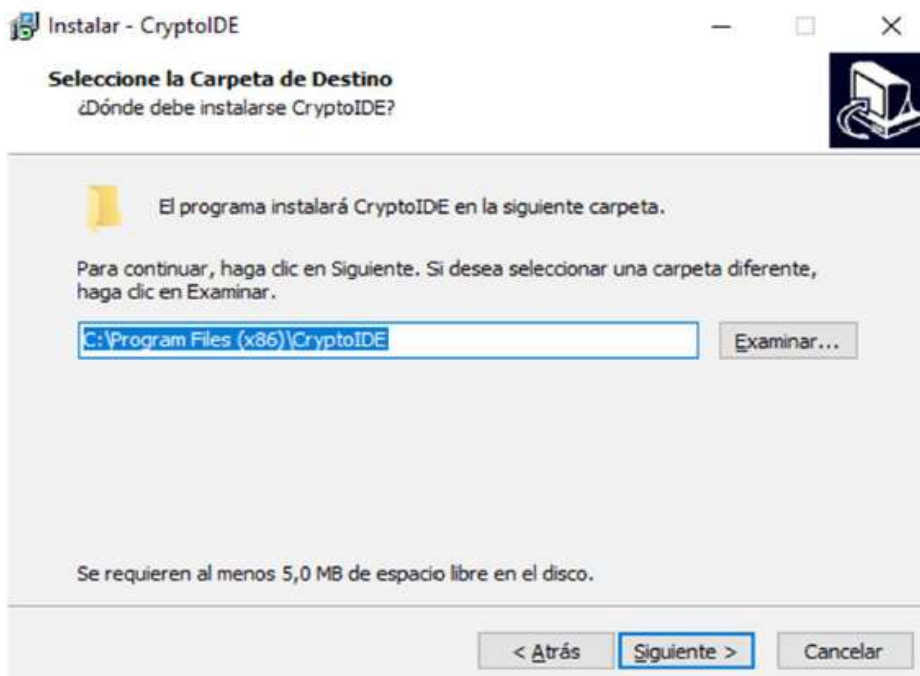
Instalar - CryptoIDE

Seleccione la Carpeta de Destino
¿Dónde debe instalarse CryptoIDE?

El programa instalará CryptoIDE en la siguiente carpeta.

Para continuar, haga clic en Siguiente. Si desea seleccionar una carpeta diferente, haga clic en Examinar.

C:\Program Files (x86)\CryptoIDE

Examinar...

Se requieren al menos 5,0 MB de espacio libre en el disco.

< Atrás

Siguiente >

Cancelar